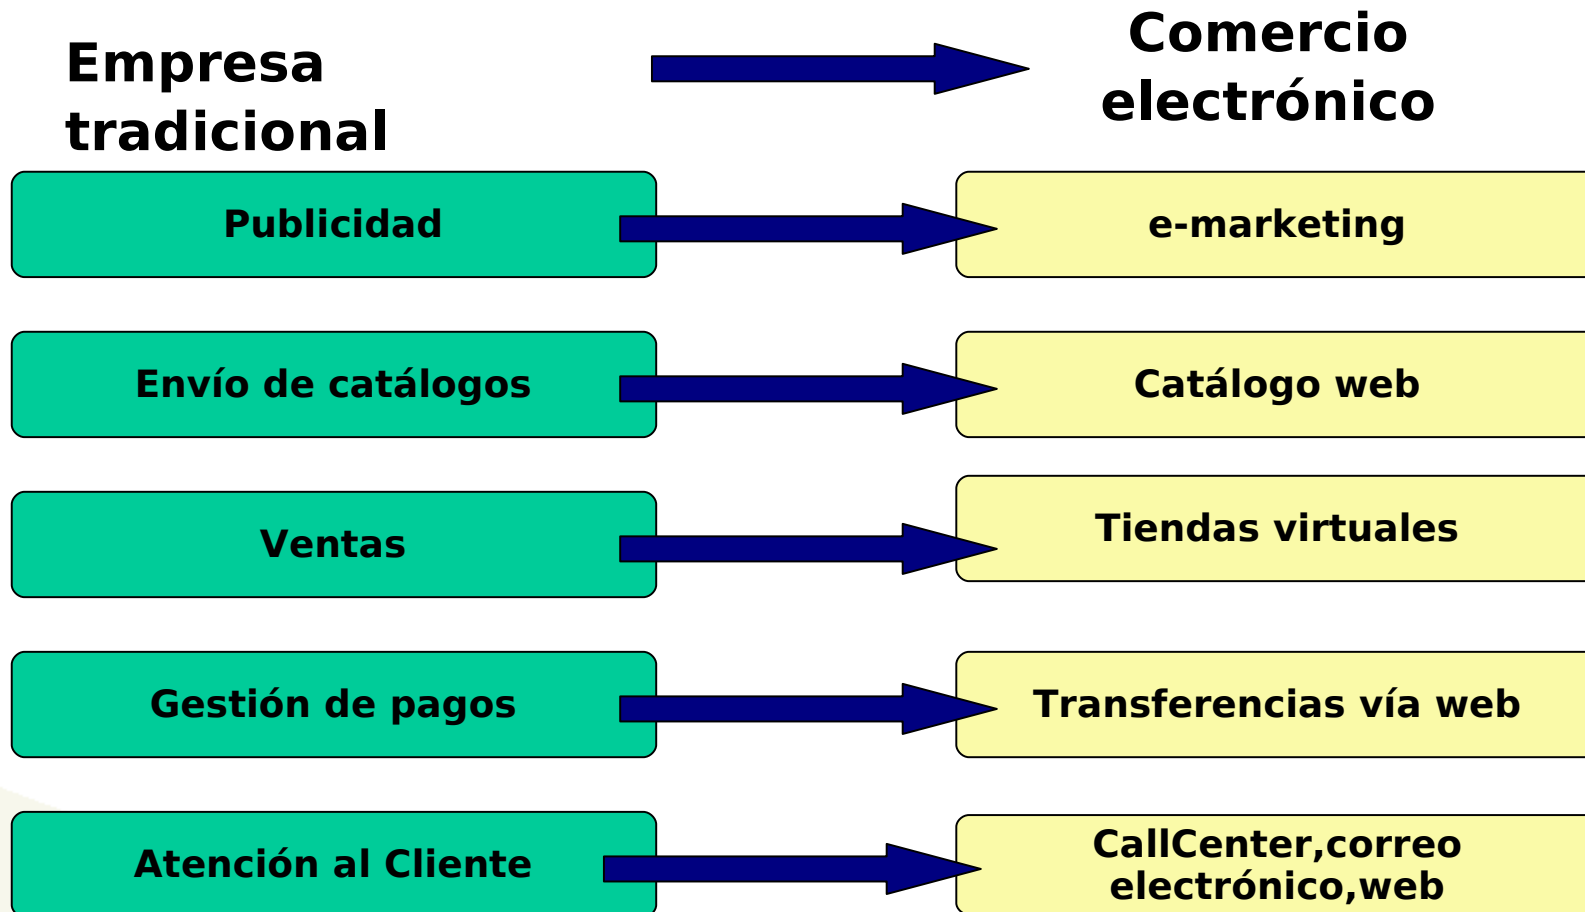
Empresa tradicional

Comercio electrónico

Publicidad

e-marketing

Envío de catálogos

Catálogo web

Ventas

Tiendas virtuales

Gestión de pagos

Transferencias vía web

Atención al Cliente

CallCenter,correo electrónico,web